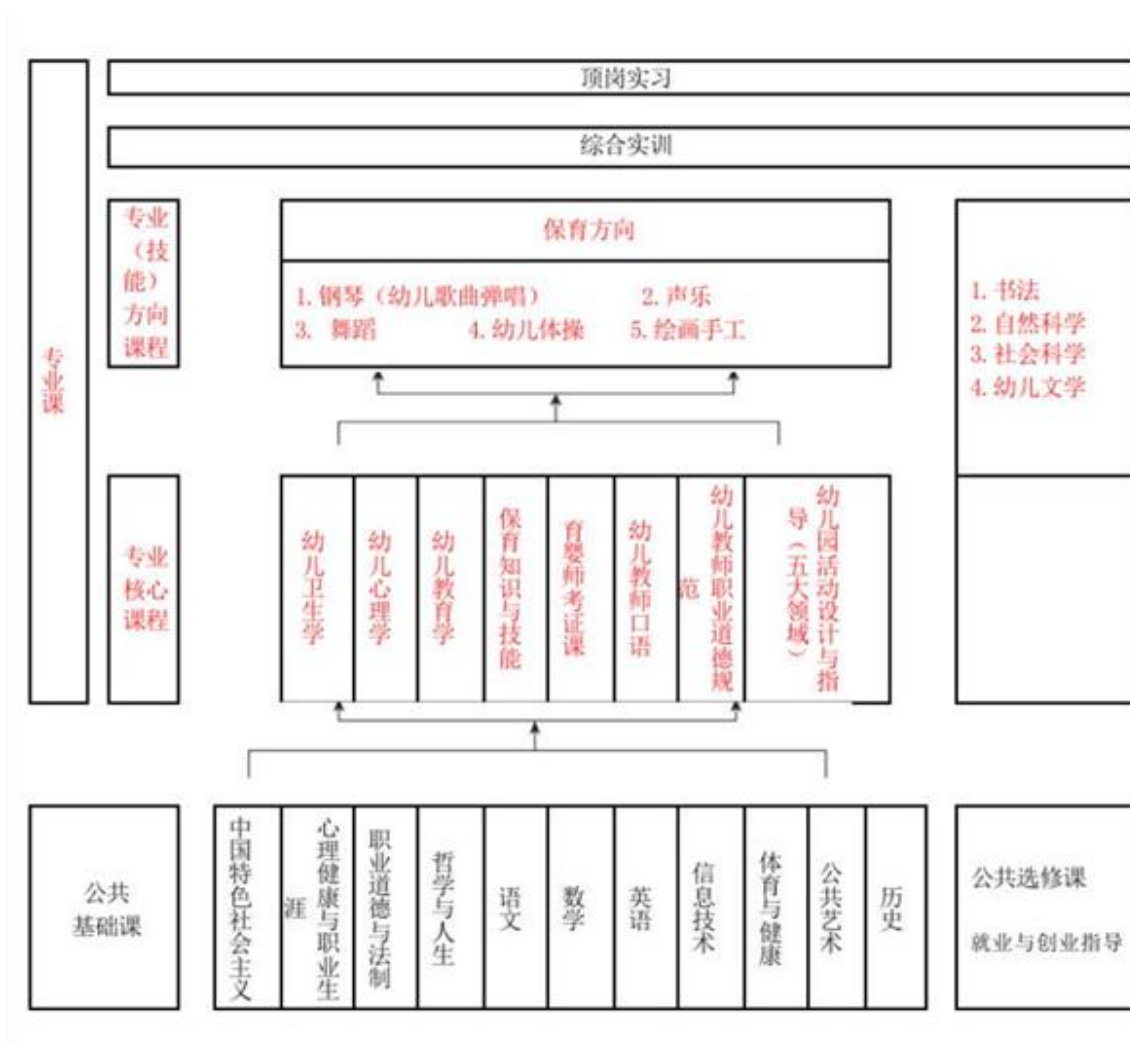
专业课

顶岗实习

综合实训

专业（技能）方向课程

保育方向

1. 钢琴（幼儿歌曲弹唱） 2. 声乐
3. 舞蹈 4. 幼儿体操 5. 绘画手工

1. 书法
2. 自然科学
3. 社会科学
4. 幼儿文学

专业核心课程

| 幼儿卫生学 | 幼儿心理学 | 幼儿教育学 | 保育知识与技能 | 育婴师考证课 | 幼儿教师口语 | 幼儿教师职业道德规范 | 幼儿园活动设计与指导（五大领域） |
|---|---|---|---|---|---|---|---|

公共基础课

| 中国特色社会主义 | 心理健康与职业生涯 | 职业道德与法制 | 哲学与人生 | 语文 | 数学 | 英语 | 信息技术 | 体育与健康 | 公共艺术 | 历史 |
|---|---|---|---|---|---|---|---|---|---|---|

公共选修课

就业与创业指导